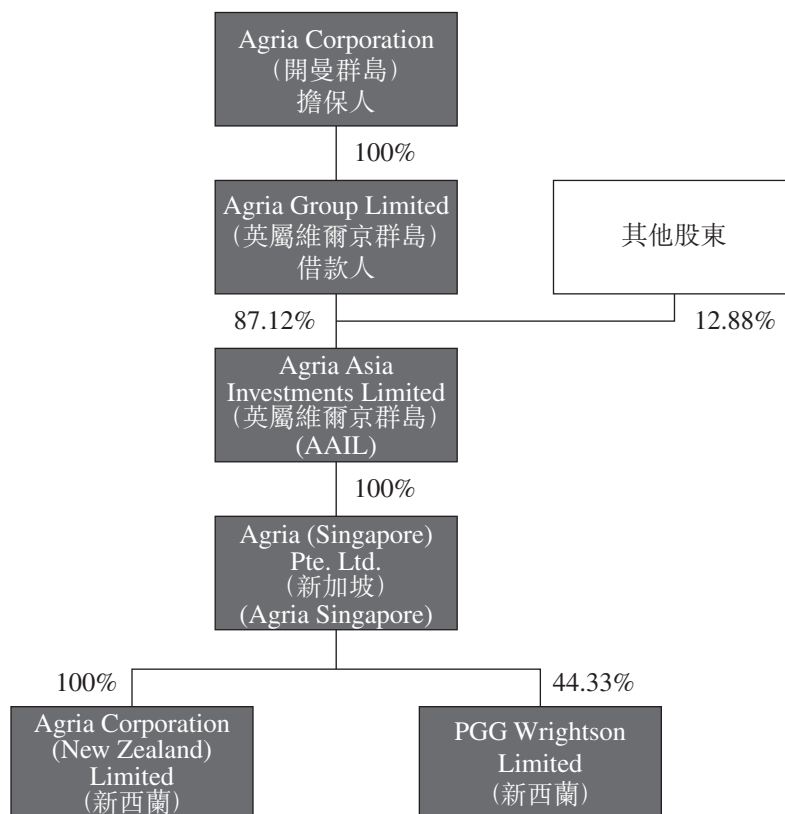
Agria Corporation
(開曼群島)
擔保人

100%

Agria Group Limited
(英屬維爾京群島)
借款人

其他股東

87.12%

12.88%

Agria Asia Investments Limited
(英屬維爾京群島)
(AAIL)

100%

Agria (Singapore) Pte. Ltd.
(新加坡)
(Agria Singapore)

100%

44.33%

Agria Corporation (New Zealand) Limited
(新西蘭)

PGG Wrightson Limited
(新西蘭)